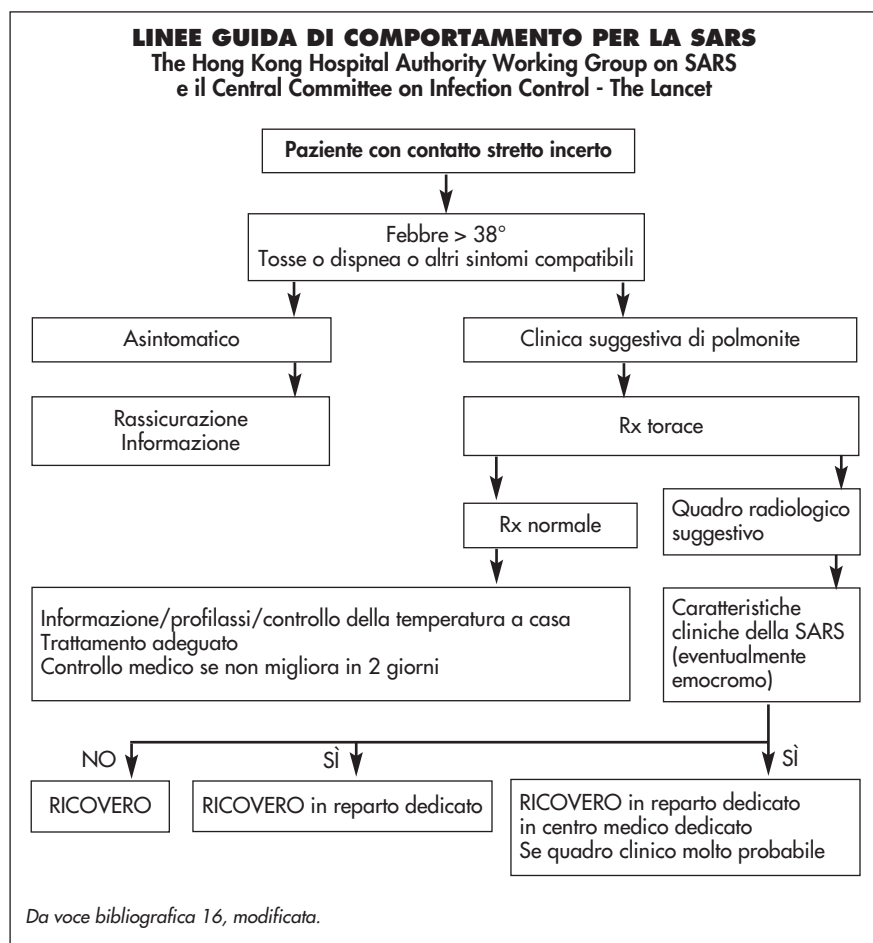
**LINEE GUIDA DI COMPORTAMENTO PER LA SARS**
**The Hong Kong Hospital Authority Working Group on SARS e il Central Committee on Infection Control - The Lancet**

**Paziente con contatto stretto incerto**

Febbre > 38°
Tosse o dispnea o altri sintomi compatibili

Asintomatico

Clinica suggestiva di polmonite

Rassicurazione
Informazione

Rx torace

Rx normale

Quadro radiologico suggestivo

Informazione/profilassi/controllo della temperatura a casa
Trattamento adeguato
Controllo medico se non migliora in 2 giorni

Caratteristiche cliniche della SARS (eventualmente emocromo)

NO

SÌ

SÌ

RICOVERO

RICOVERO in reparto dedicato

RICOVERO in reparto dedicato
in centro medico dedicato
Se quadro clinico molto probabile

*Da voce bibliografica 16, modificata.*